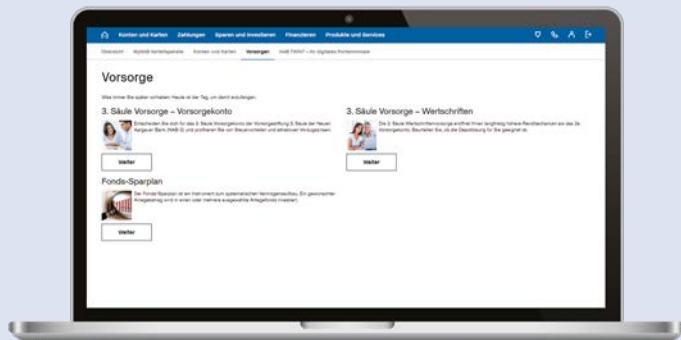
Konten und Karten Zahlungen Sparen und Investieren Finanzieren Produkte und Services

Übersicht Mobile Vertragsdaten Konten und Karten Vorsorgen NAB FWNT – Ihr digitales Portemonnaie

Vorsorge

Was immer Sie später vorhaben: Heute ist der Tag, um damit anzufangen.

3. Säule Vorsorge – Vorsorgekonto

Entscheiden Sie sich für das 3. Säule Vorsorgekonto der Vorsorgestiftung 3. Säule der Neuen Aargauer Bank (NAB 3) und profitieren Sie von Steuervorteilen und attraktiven Vorzugszinsen.

Weiter

3. Säule Vorsorge – Wertschriften

Die 3. Säule Wertschriftenvorsorge eröffnet Ihnen langfristig höhere Renditechancen als das 3a Vorsorgekonto. Beurteilen Sie, ob die Depotlösung für Sie geeignet ist.

Weiter

Fonds-Sparplan

Der Fonds-Sparplan ist ein Instrument zum systematischen Vermögensaufbau. Ein gewünschter Anlagebetrag wird in einen oder mehrere ausgewählte Anlagefonds investiert.

Weiter